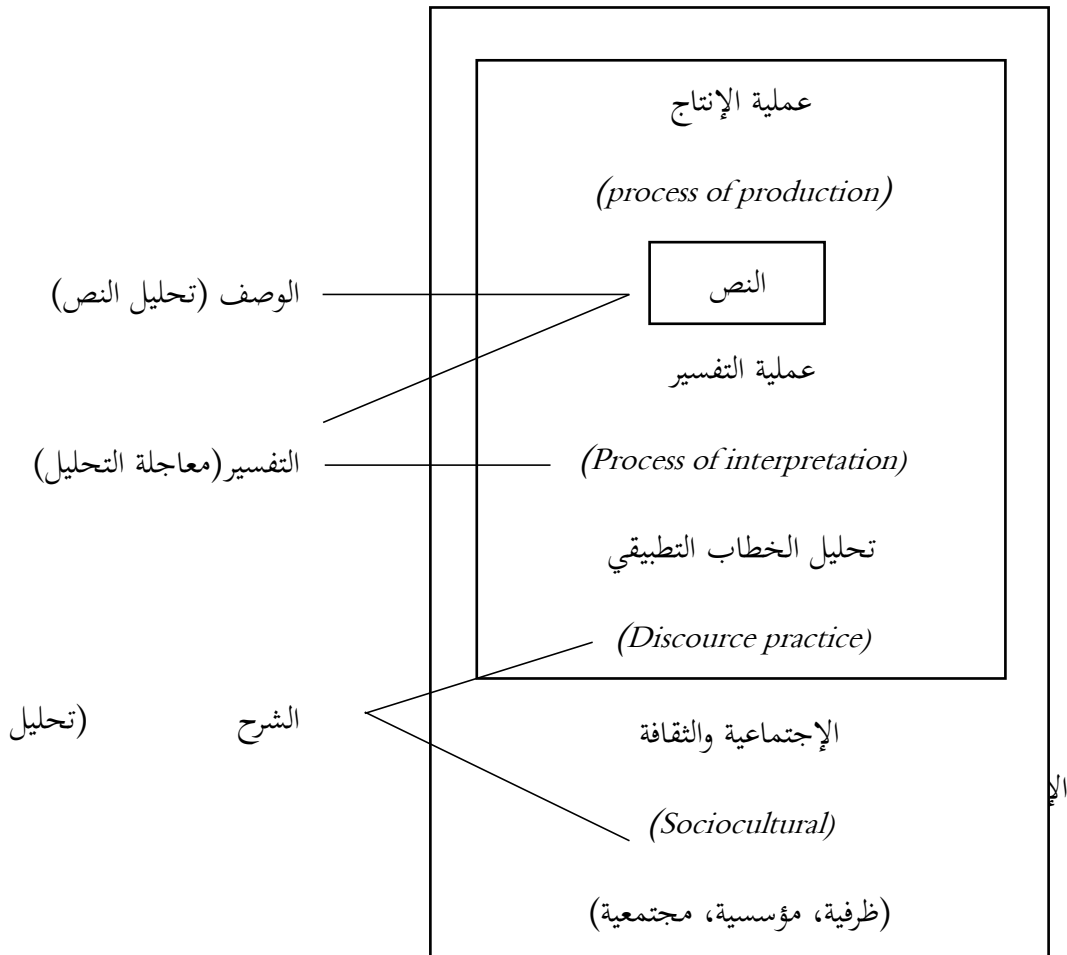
عملية الإنتاج

(process of production)

النص

الوصف (تحليل النص)

عملية التفسير

التفسير(معاجلة التحليل)

(Process of interpretation)

تحليل الخطاب التطبيقي

(Discource practice)

الشرح (تحليل

الإجتماعية والثقافة

الإ

(Sociocultural)

(ظرفية، مؤسسية، مجتمعية)